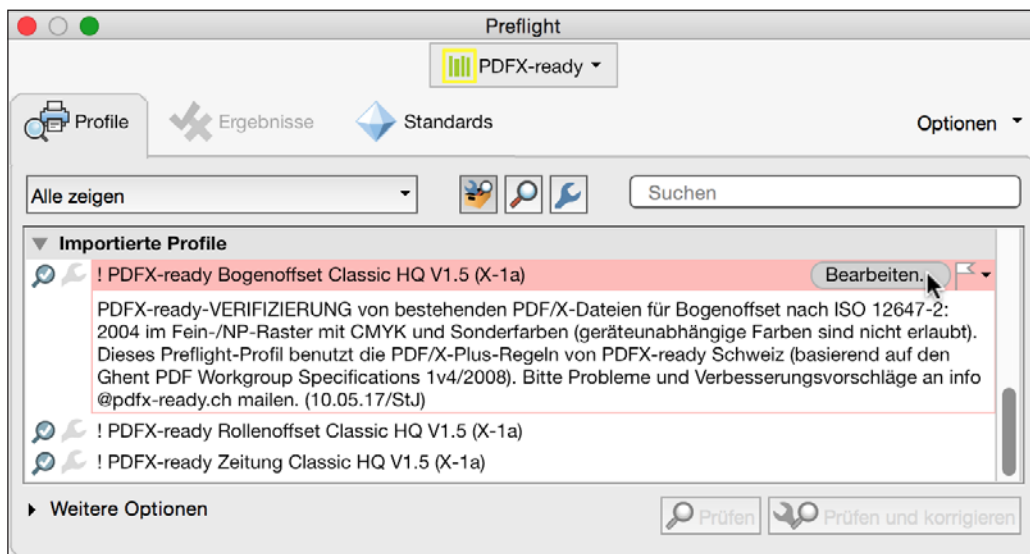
Preflight

PDFX-ready

Profile

Ergebnisse

Standards

Optionen

Alle zeigen

Suchen

Importierte Profile

! PDFX-ready Bogenoffset Classic HQ V1.5 (X-1a)

Bearbeiten.

PDFX-ready-VERIFIZIERUNG von bestehenden PDF/X-Dateien für Bogenoffset nach ISO 12647-2: 2004 im Fein-/NP-Raster mit CMYK und Sonderfarben (geräteunabhängige Farben sind nicht erlaubt). Dieses Preflight-Profil benutzt die PDF/X-Plus-Regeln von PDFX-ready Schweiz (basierend auf den Ghent PDF Workgroup Specifications 1v4/2008). Bitte Probleme und Verbesserungsvorschläge an info @pdfx-ready.ch mailen. (10.05.17/StJ)

! PDFX-ready Rollenoffset Classic HQ V1.5 (X-1a)

! PDFX-ready Zeitung Classic HQ V1.5 (X-1a)

Weitere Optionen

Prüfen

Prüfen und korrigieren